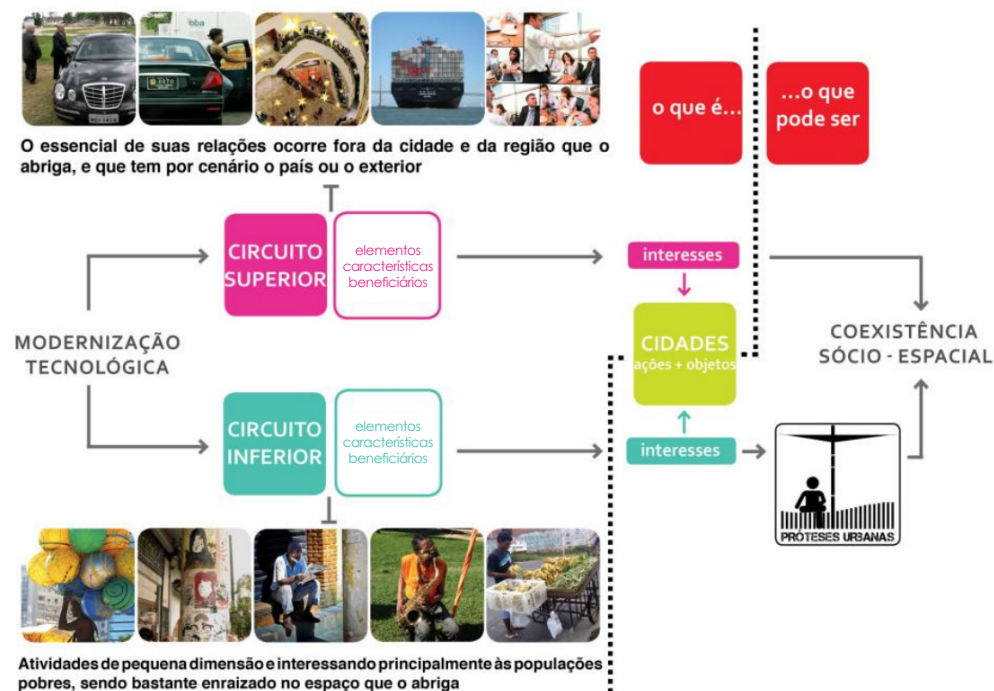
O essencial de suas relações ocorre fora da cidade e da região que o abriga, e que tem por cenário o país ou o exterior

o que é...

...o que pode ser

CIRCUITO SUPERIOR

elementos
características
beneficiários

interesses

MODERNIZAÇÃO TECNOLÓGICA

CIDADES
ações + objetos

COEXISTÊNCIA SÓCIO - ESPACIAL

CIRCUITO INFERIOR

elementos
características
beneficiários

interesses

PRÓTESES URBANAS

Atividades de pequena dimensão e interessando principalmente às populações pobres, sendo bastante enraizado no espaço que o abriga